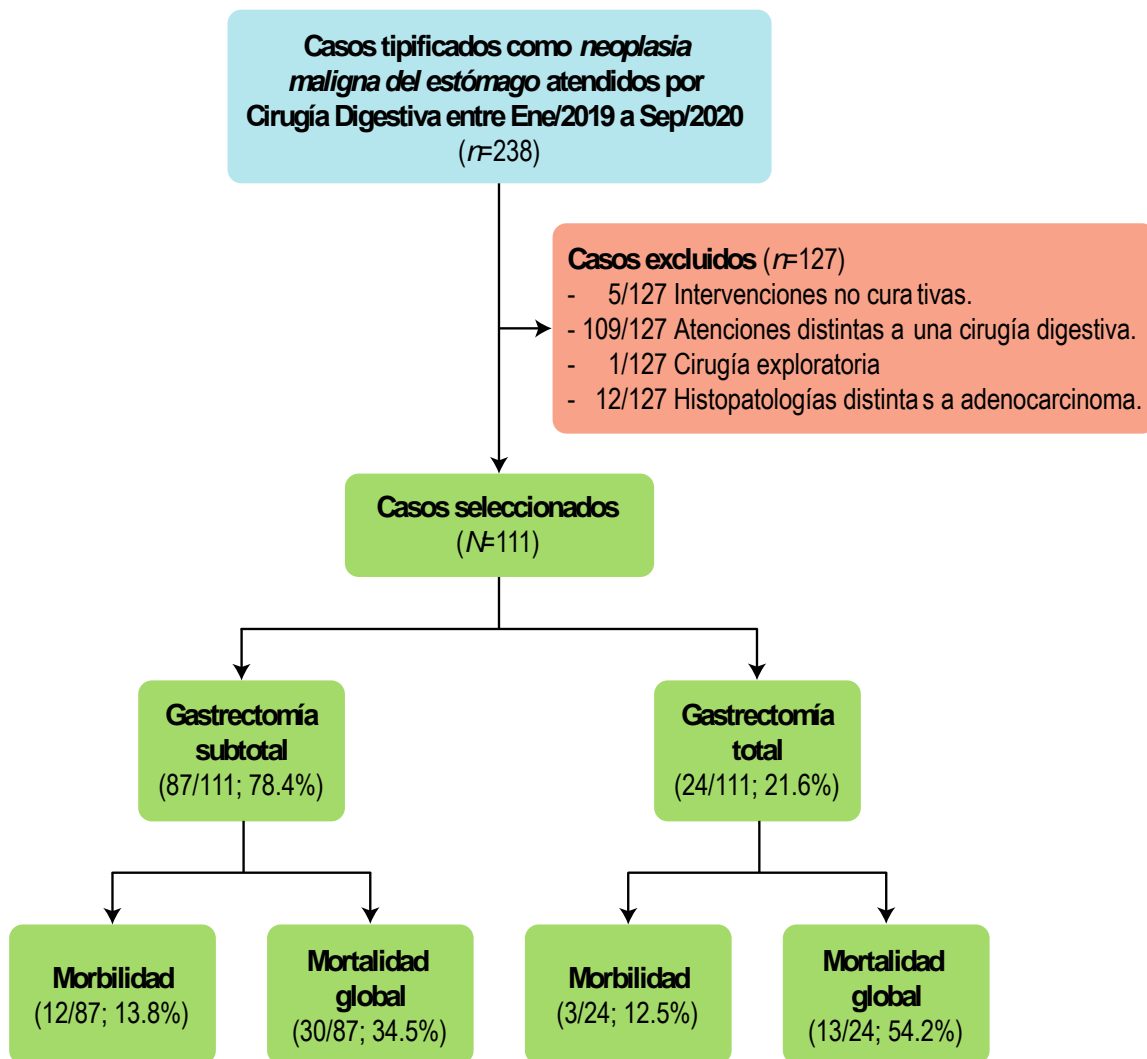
Casos tipificados como *neoplasia maligna del estómago* atendidos por Cirugía Digestiva entre Ene/2019 a Sep/2020 ($n$=238)

Casos excluidos ($n$=127)
- 5/127 Intervenciones no cura tivas.
- 109/127 Atenciones distintas a una cirugía digestiva.
- 1/127 Cirugía exploratoria
- 12/127 Histopatologías distinta s a adenocarcinoma.

Casos seleccionados ($N$=111)

Gastrectomía subtotal (87/111; 78.4%)

Gastrectomía total (24/111; 21.6%)

Morbilidad (12/87; 13.8%)

Mortalidad global (30/87; 34.5%)

Morbilidad (3/24; 12.5%)

Mortalidad global (13/24; 54.2%)